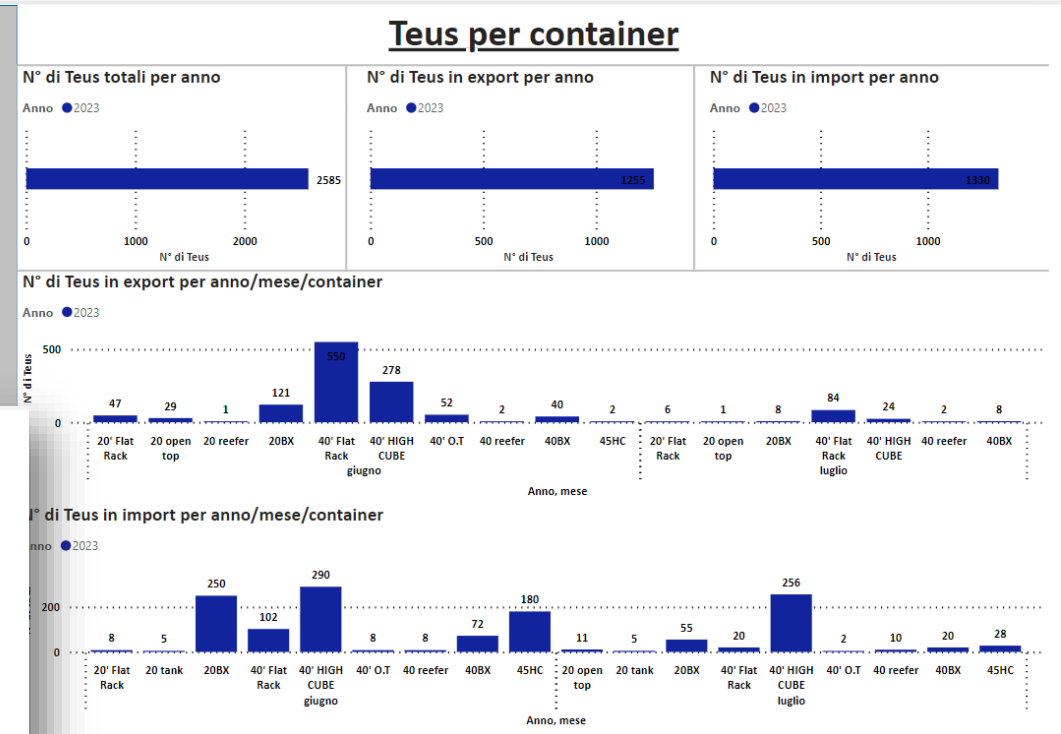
Teus per container

N° di Teus totali per anno

Anno 2023

2585

0 1000 2000
N° di Teus

N° di Teus in export per anno

Anno 2023

1255

0 500 1000
N° di Teus

N° di Teus in import per anno

Anno 2023

1330

0 500 1000
N° di Teus

N° di Teus in export per anno/mese/container

Anno 2023

N° di Teus
500
0

47 29 1 121 550 278 52 2 40 2 6 1 8 84 24 2 8

20' Flat Rack, 20 open top, 20 reefer, 20BX, 40' Flat Rack, 40' HIGH CUBE, 40' O.T, 40 reefer, 40BX, 45HC
giugno

20' Flat Rack, 20 open top, 20BX, 40' Flat Rack, 40' HIGH CUBE, 40 reefer, 40BX
luglio

Anno, mese

N° di Teus in import per anno/mese/container

Anno 2023

200
0

8 5 250 102 290 8 8 72 180 11 5 55 20 256 2 10 20 28

20' Flat Rack, 20 tank, 20BX, 40' Flat Rack, 40' HIGH CUBE, 40' O.T, 40 reefer, 40BX, 45HC
giugno

20 open top, 20 tank, 20BX, 40' Flat Rack, 40' HIGH CUBE, 40' O.T, 40 reefer, 40BX, 45HC
luglio

Anno, mese